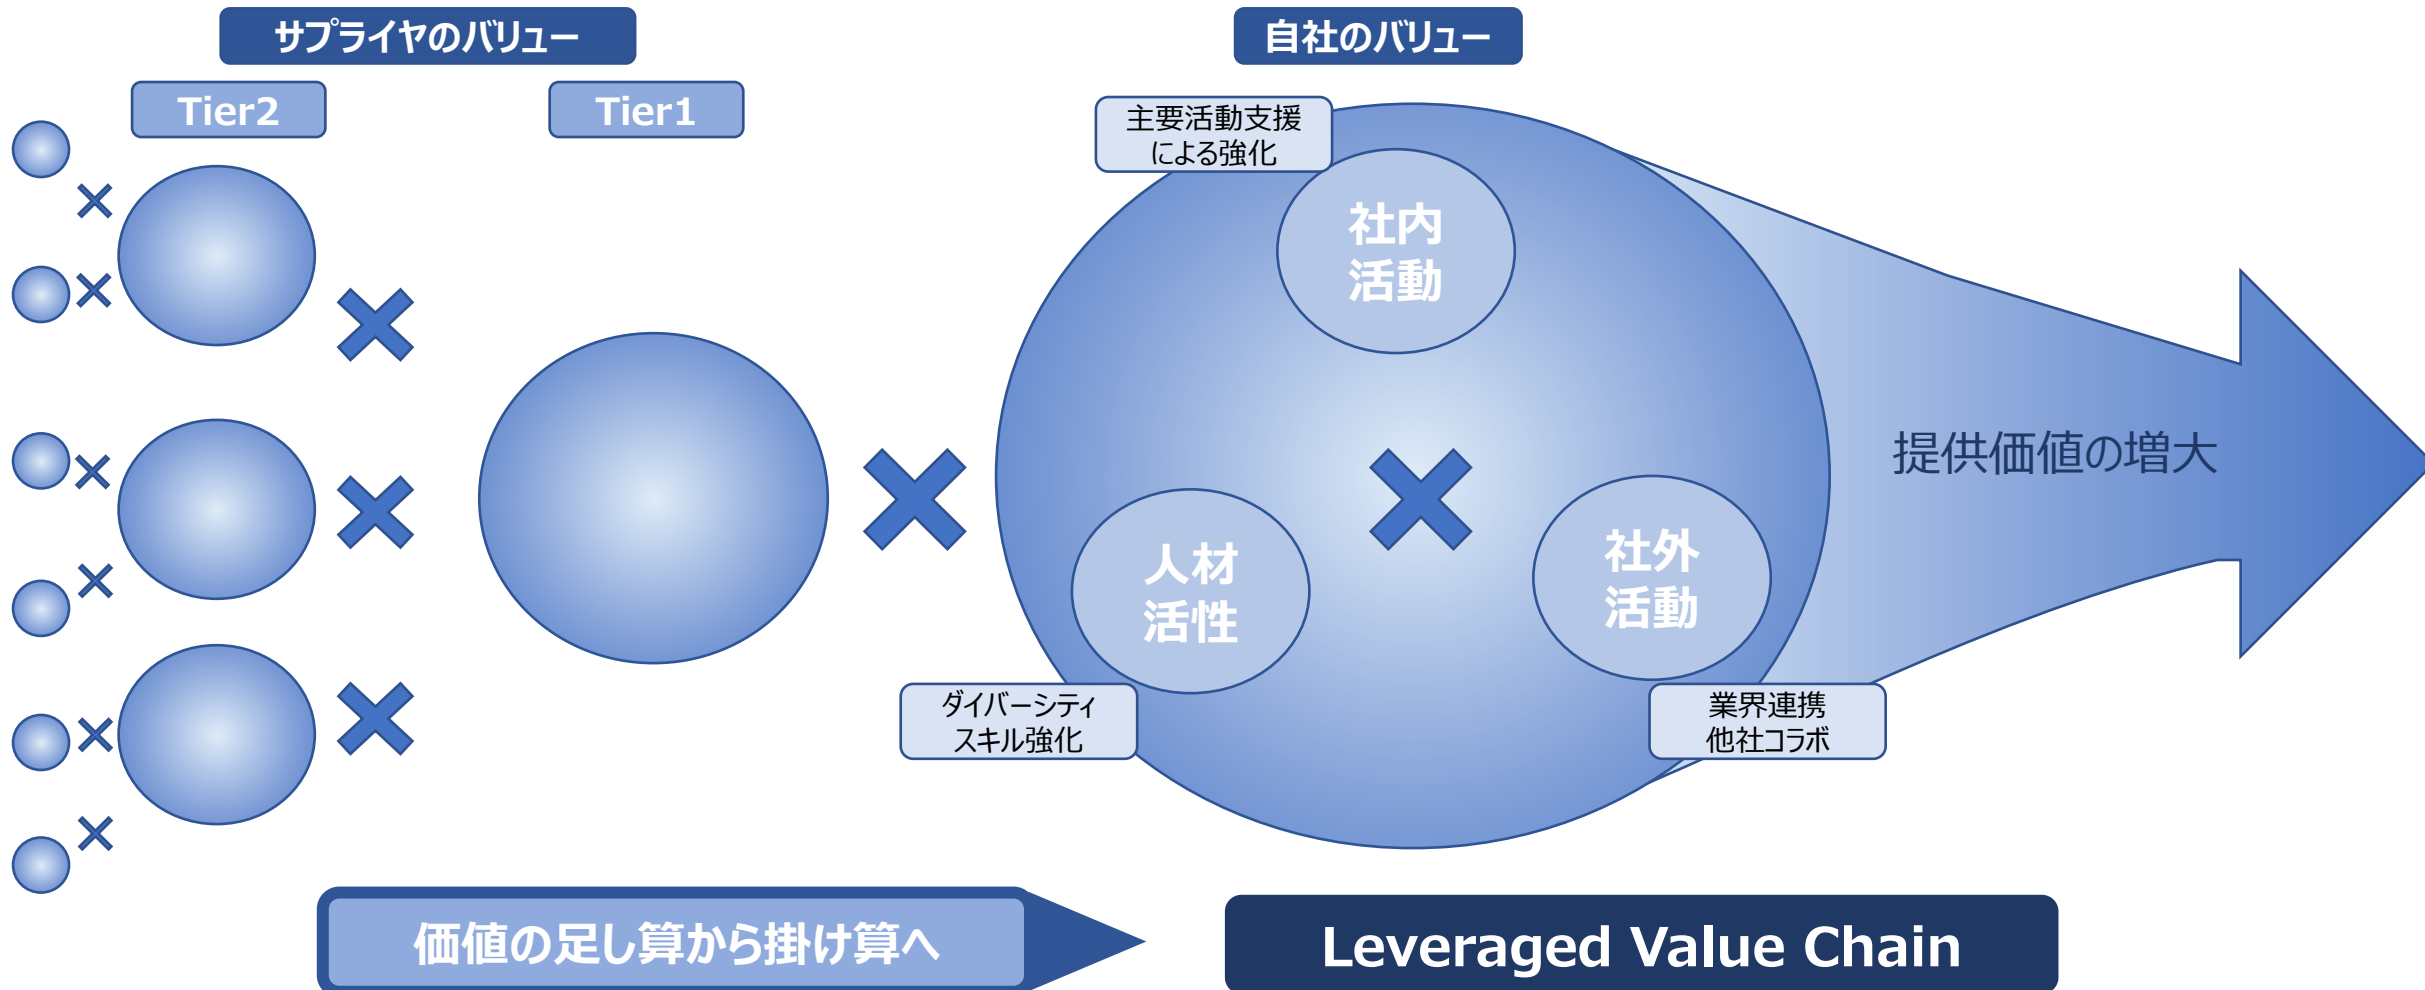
サプライヤのバリュー

Tier2

Tier1

自社のバリュー

主要活動支援による強化

社内活動

人材活性

社外活動

ダイバーシティスキル強化

業界連携他社コラボ

提供価値の増大

価値の足し算から掛け算へ

Leveraged Value Chain